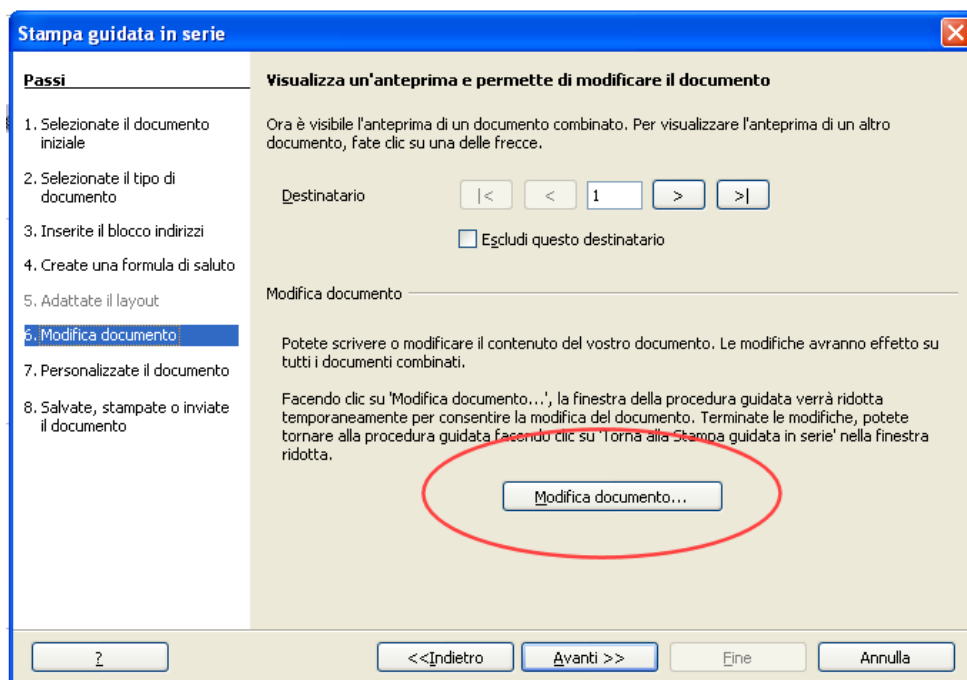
Stampa guidata in serie

Passi

1. Selezionate il documento iniziale

2. Selezionate il tipo di documento

3. Inserite il blocco indirizzi

4. Create una formula di saluto

5. Adattate il layout

6. Modifica documento

7. Personalizzate il documento

8. Salvate, stampate o inviate il documento

Visualizza un'anteprima e permette di modificare il documento

Ora è visibile l'anteprima di un documento combinato. Per visualizzare l'anteprima di un altro documento, fate clic su una delle frecce.

Destinatario |< < 1 > >|

Escludi questo destinatario

Modifica documento

Potete scrivere o modificare il contenuto del vostro documento. Le modifiche avranno effetto su tutti i documenti combinati.

Facendo clic su 'Modifica documento...', la finestra della procedura guidata verrà ridotta temporaneamente per consentire la modifica del documento. Terminate le modifiche, potete tornare alla procedura guidata facendo clic su 'Torna alla Stampa guidata in serie' nella finestra ridotta.

Modifica documento...

?

<<Indietro

Avanti >>

Fine

Annulla